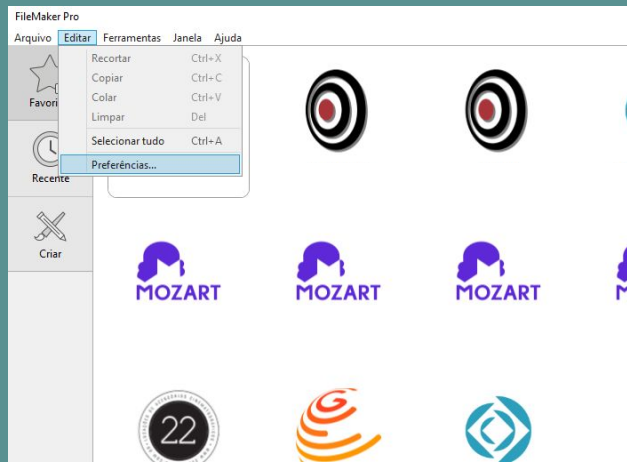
FileMaker Pro

Arquivo Editar Ferramentas Janela Ajuda

Recortar Ctrl+X
Copiar Ctrl+C
Colar Ctrl+V
Limpar Del
Selecionar tudo Ctrl+A
Preferências...

Favori

Recente

Criar

MOZART

MOZART

MOZART

M

22